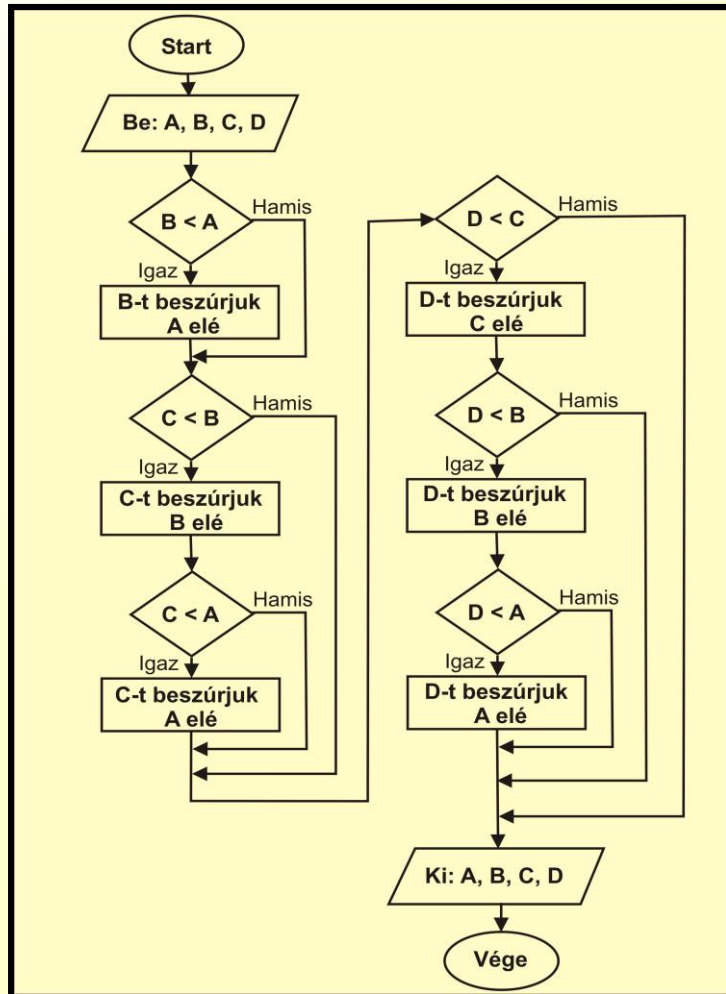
Start

Be: A, B, C, D

B < A
Hamis
Igaz
B-t beszúrjuk A elé

C < B
Hamis
Igaz
C-t beszúrjuk B elé

C < A
Hamis
Igaz
C-t beszúrjuk A elé

D < C
Hamis
Igaz
D-t beszúrjuk C elé

D < B
Hamis
Igaz
D-t beszúrjuk B elé

D < A
Hamis
Igaz
D-t beszúrjuk A elé

Ki: A, B, C, D

Vége